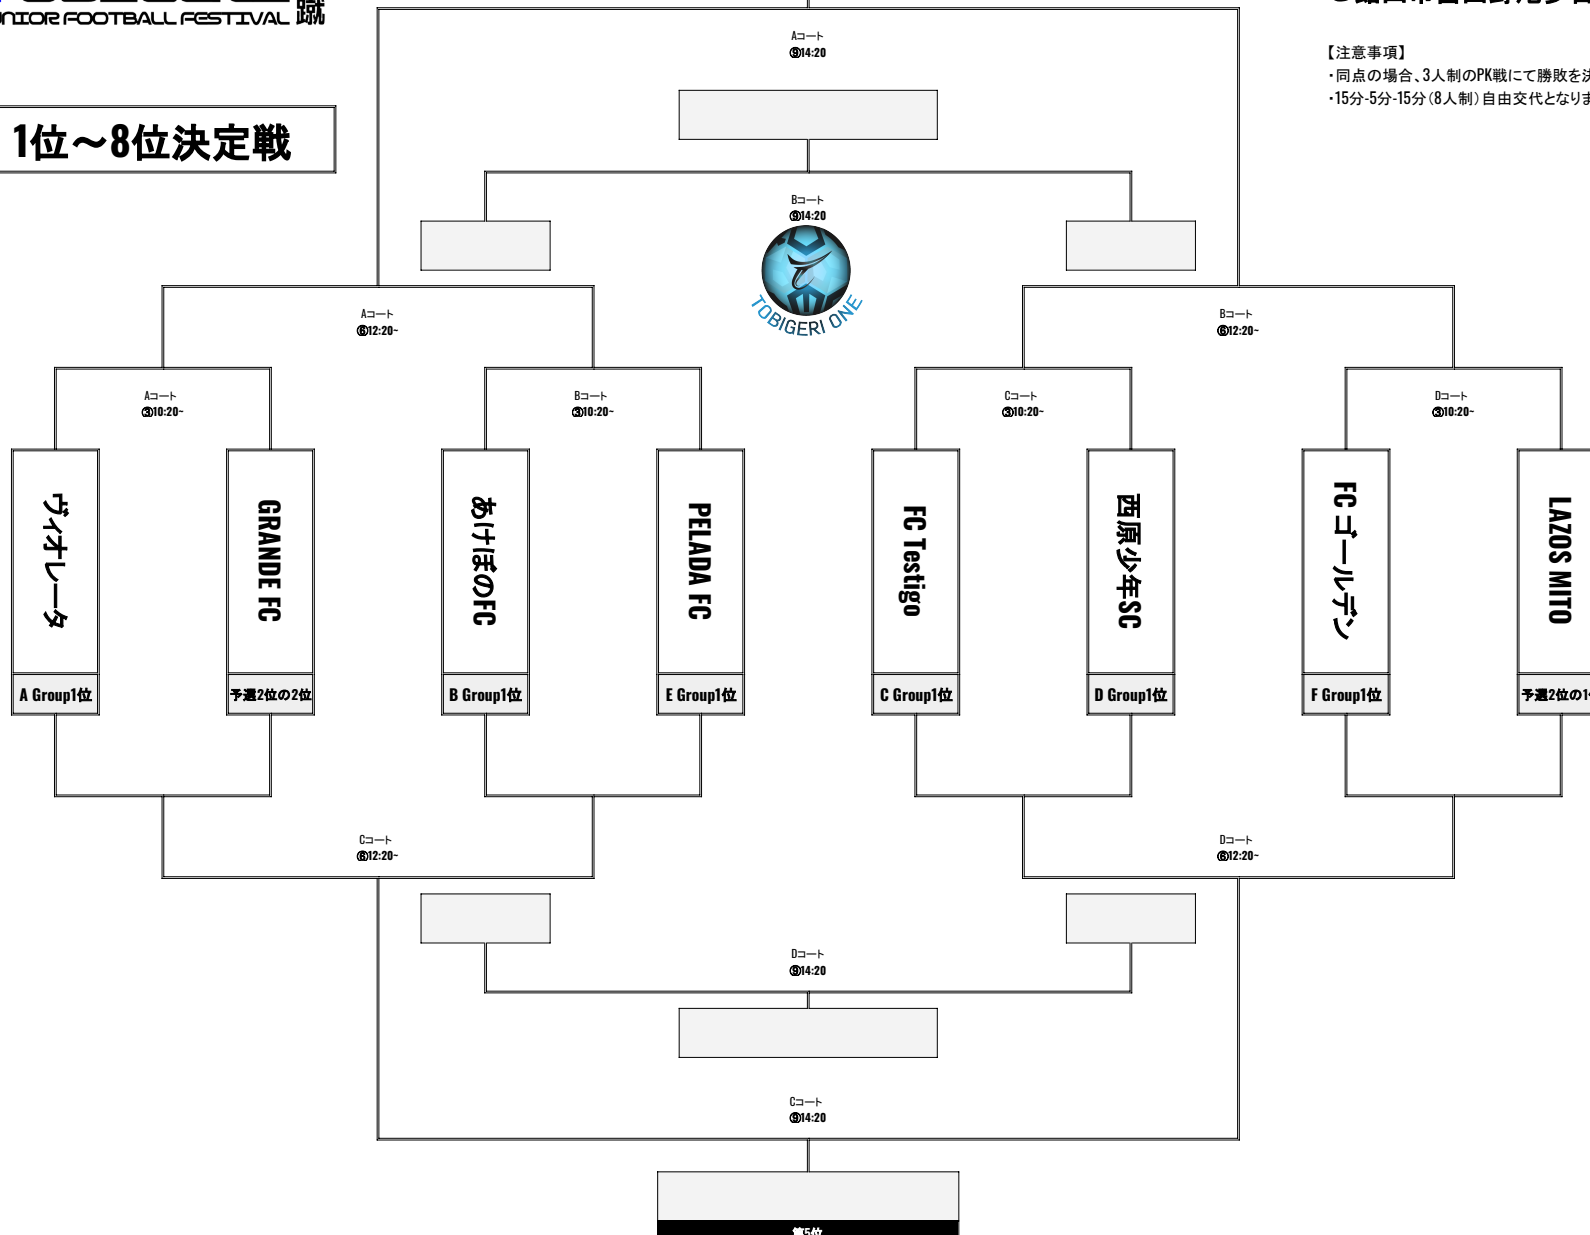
NIOR FOOTBALL FESTIVAL 蹴

1位～8位決定戦

Aコート
⑨14:20

Bコート
⑨14:20

TOBIGERI ONE

Aコート
⑥12:20~

Bコート
⑥12:20~

Aコート
③10:20~

Bコート
③10:20~

Cコート
③10:20~

Dコート
③10:20~

ヴィオレータ
A Group1位

GRANDE FC
予選2位の2位

あけぼのFC
B Group1位

PELADA FC
E Group1位

FC Testigo
C Group1位

西原少年SC
D Group1位

FC ゴールデン
F Group1位

LAZOS MITO
予選2位の1

Cコート
⑥12:20~

Dコート
⑥12:20~

Dコート
⑨14:20

Cコート
⑨14:20

【注意事項】
・同点の場合、3人制のPK戦にて勝敗を決
・15分-5分-15分（8人制）自由交代となりま